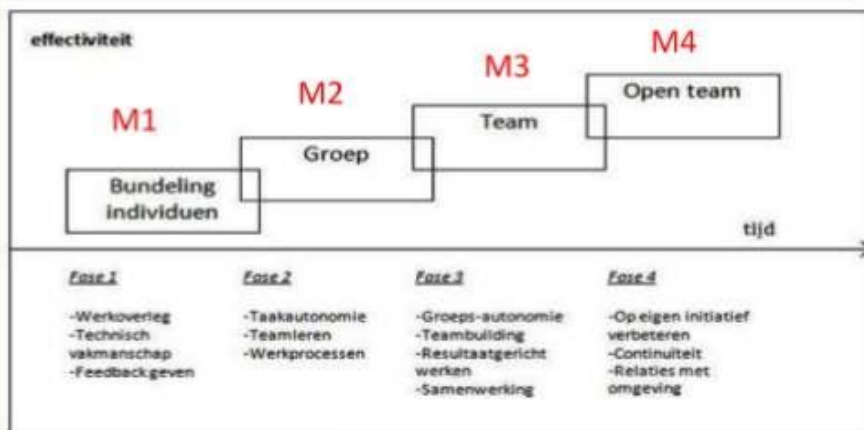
effectiviteit

M1

Bundeling individuen

M2

Groep

M3

Team

M4

Open team

tijd

Fase 1

-Werkoverleg
-Technisch vakmanschap
-Feedback geven

Fase 2

-Taakautonomie
-Teamleren
-Werkprocessen

Fase 3

-Groeps-autonomie
-Teambuilding
-Resultaatgericht werken
-Samenwerking

Fase 4

-Op eigen initiatief verbeteren
-Continuiteit
-Relaties met omgeving